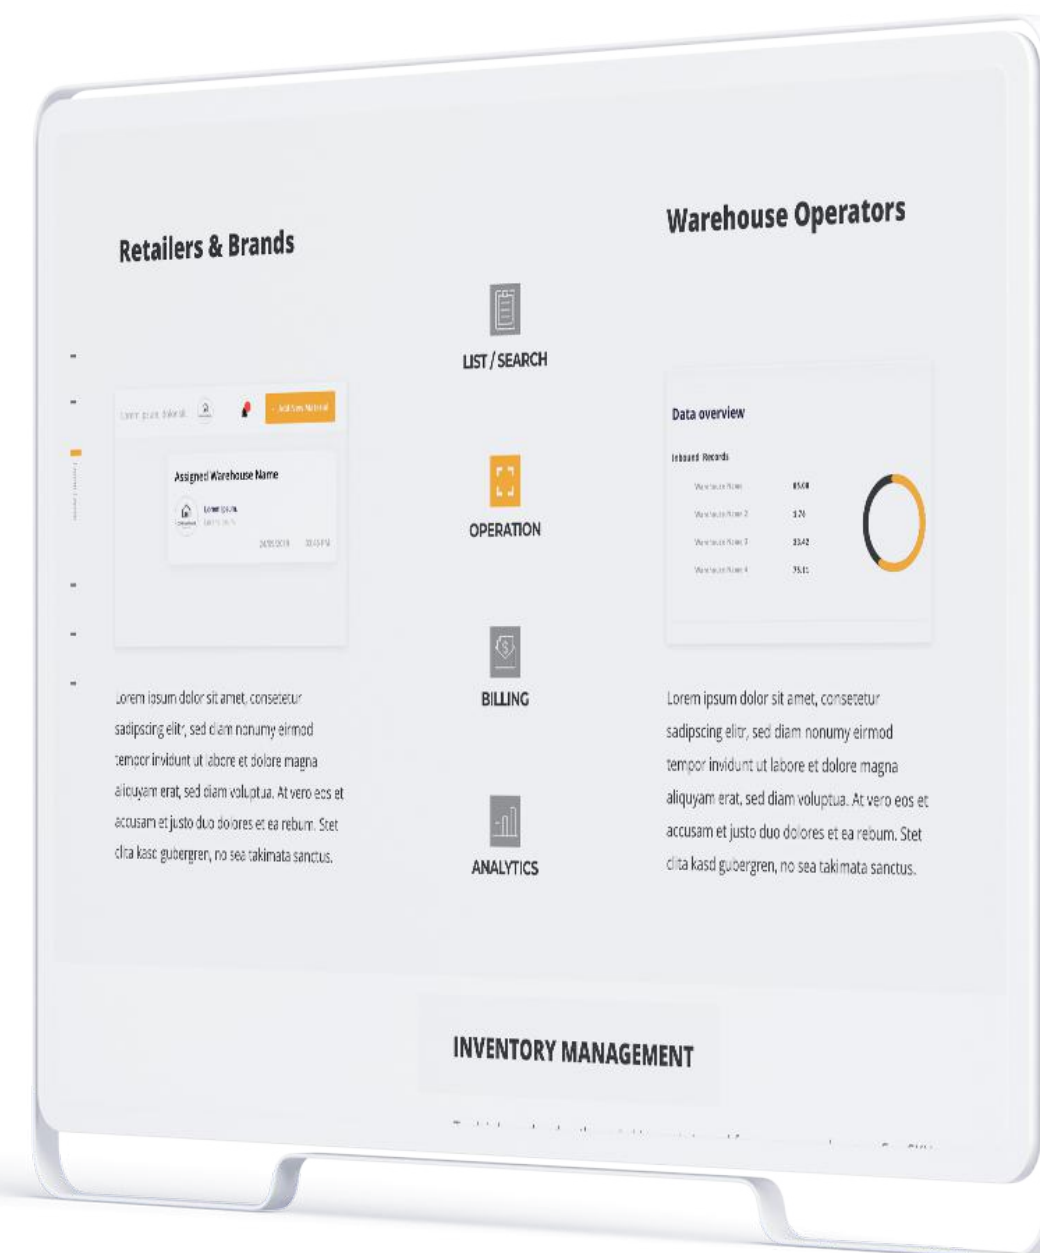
Retailers & Brands

Warehouse Operators

LIST / SEARCH

Lorem ipsum dolor sit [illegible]

+ Add New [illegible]

Assigned Warehouse Name

Lorem ipsum

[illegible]

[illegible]

OPERATION

Data overview

Inbound Records

| | |
|---|---|
| Warehouse Name | 85.08 |
| Warehouse Name 2 | 1.76 |
| Warehouse Name 3 | 33.42 |
| Warehouse Name 4 | 75.11 |

BILLING

Lorem ipsum dolor sit amet, consetetur sadipscing elitr, sed diam nonumy eirmod tempor invidunt ut labore et dolore magna aliquyam erat, sed diam voluptua. At vero eos et accusam et justo duo dolores et ea rebum. Stet clita kasd gubergren, no sea takimata sanctus.

Lorem ipsum dolor sit amet, consetetur sadipscing elitr, sed diam nonumy eirmod tempor invidunt ut labore et dolore magna aliquyam erat, sed diam voluptua. At vero eos et accusam et justo duo dolores et ea rebum. Stet clita kasd gubergren, no sea takimata sanctus.

ANALYTICS

INVENTORY MANAGEMENT

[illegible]